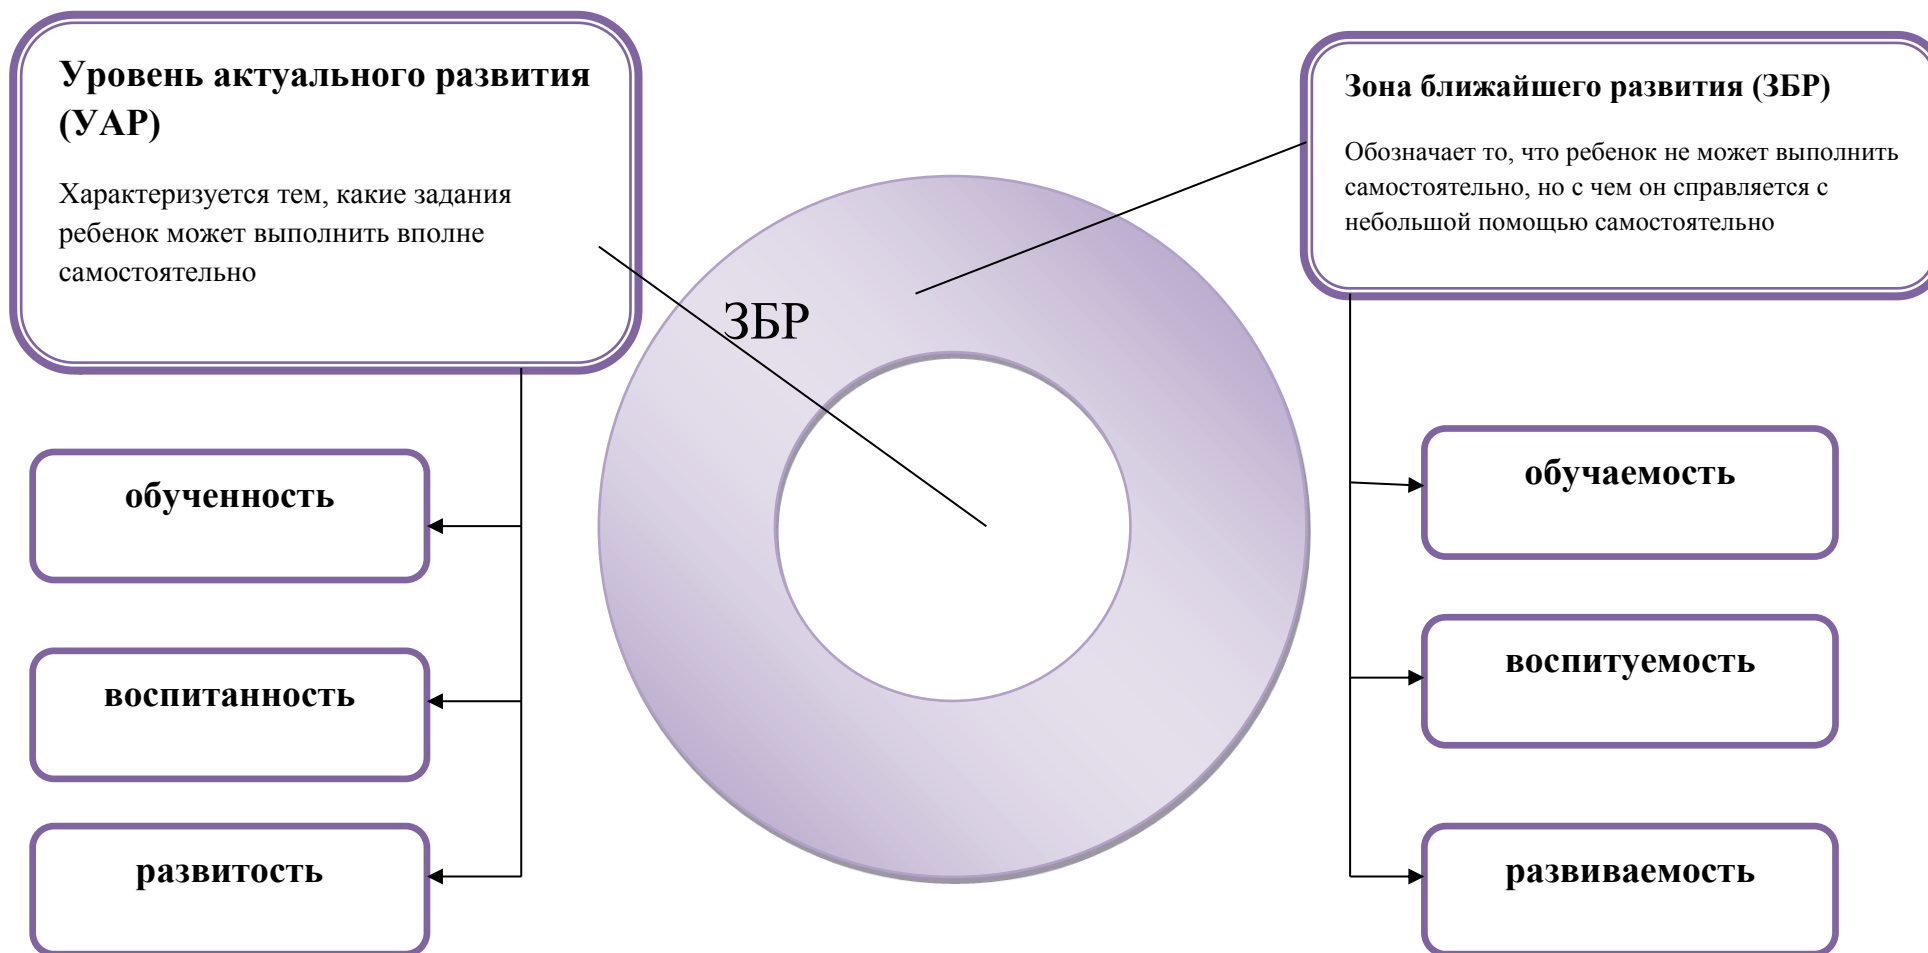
**Уровень актуального развития (УАР)**

Характеризуется тем, какие задания ребенок может выполнить вполне самостоятельно

**Зона ближайшего развития (ЗБР)**

Обозначает то, что ребенок не может выполнить самостоятельно, но с чем он справляется с небольшой помощью самостоятельно

ЗБР

**обученность**

**воспитанность**

**развитость**

**обучаемость**

**воспитуемость**

**развиваемость**